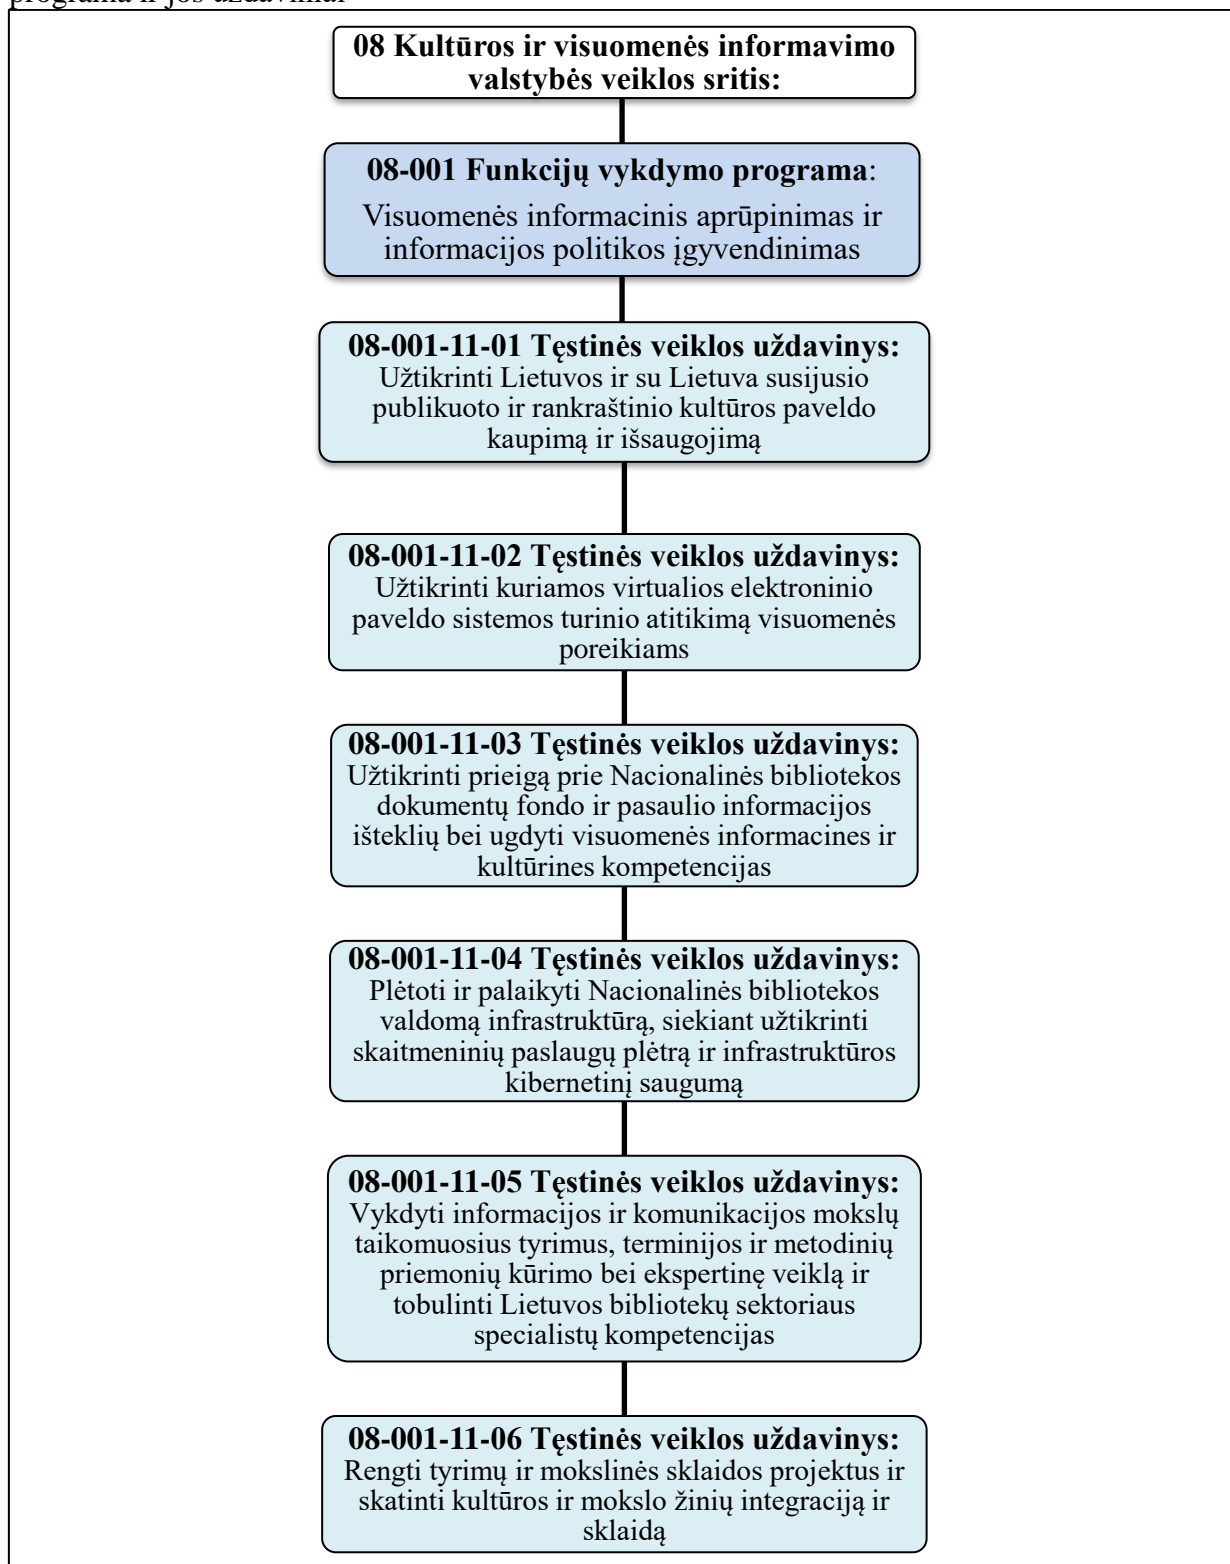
programa ir jos uždaviniai

08 Kultūros ir visuomenės informavimo valstybės veiklos sritis:

08-001 Funkcijų vykdymo programa:
Visuomenės informacinis aprūpinimas ir informacijos politikos įgyvendinimas

08-001-11-01 Tęstinės veiklos uždavinys:
Užtikrinti Lietuvos ir su Lietuva susijusio publikuoto ir rankraštinio kultūros paveldo kaupimą ir išsaugojimą

08-001-11-02 Tęstinės veiklos uždavinys:
Užtikrinti kuriamos virtualios elektroninio paveldo sistemos turinio atitikimą visuomenės poreikiams

08-001-11-03 Tęstinės veiklos uždavinys:
Užtikrinti prieigą prie Nacionalinės bibliotekos dokumentų fondo ir pasaulio informacijos išteklių bei ugdyti visuomenės informacines ir kultūrines kompetencijas

08-001-11-04 Tęstinės veiklos uždavinys:
Plėtoti ir palaikyti Nacionalinės bibliotekos valdomą infrastruktūrą, siekiant užtikrinti skaitmeninių paslaugų plėtrą ir infrastruktūros kibernetinį saugumą

08-001-11-05 Tęstinės veiklos uždavinys:
Vykdyti informacijos ir komunikacijos mokslų taikomuosius tyrimus, terminijos ir metodinių priemonių kūrimo bei ekspertinę veiklą ir tobulinti Lietuvos bibliotekų sektoriaus specialistų kompetencijas

08-001-11-06 Tęstinės veiklos uždavinys:
Rengti tyrimų ir mokslinės sklaidos projektus ir skatinti kultūros ir mokslo žinių integraciją ir sklaidą